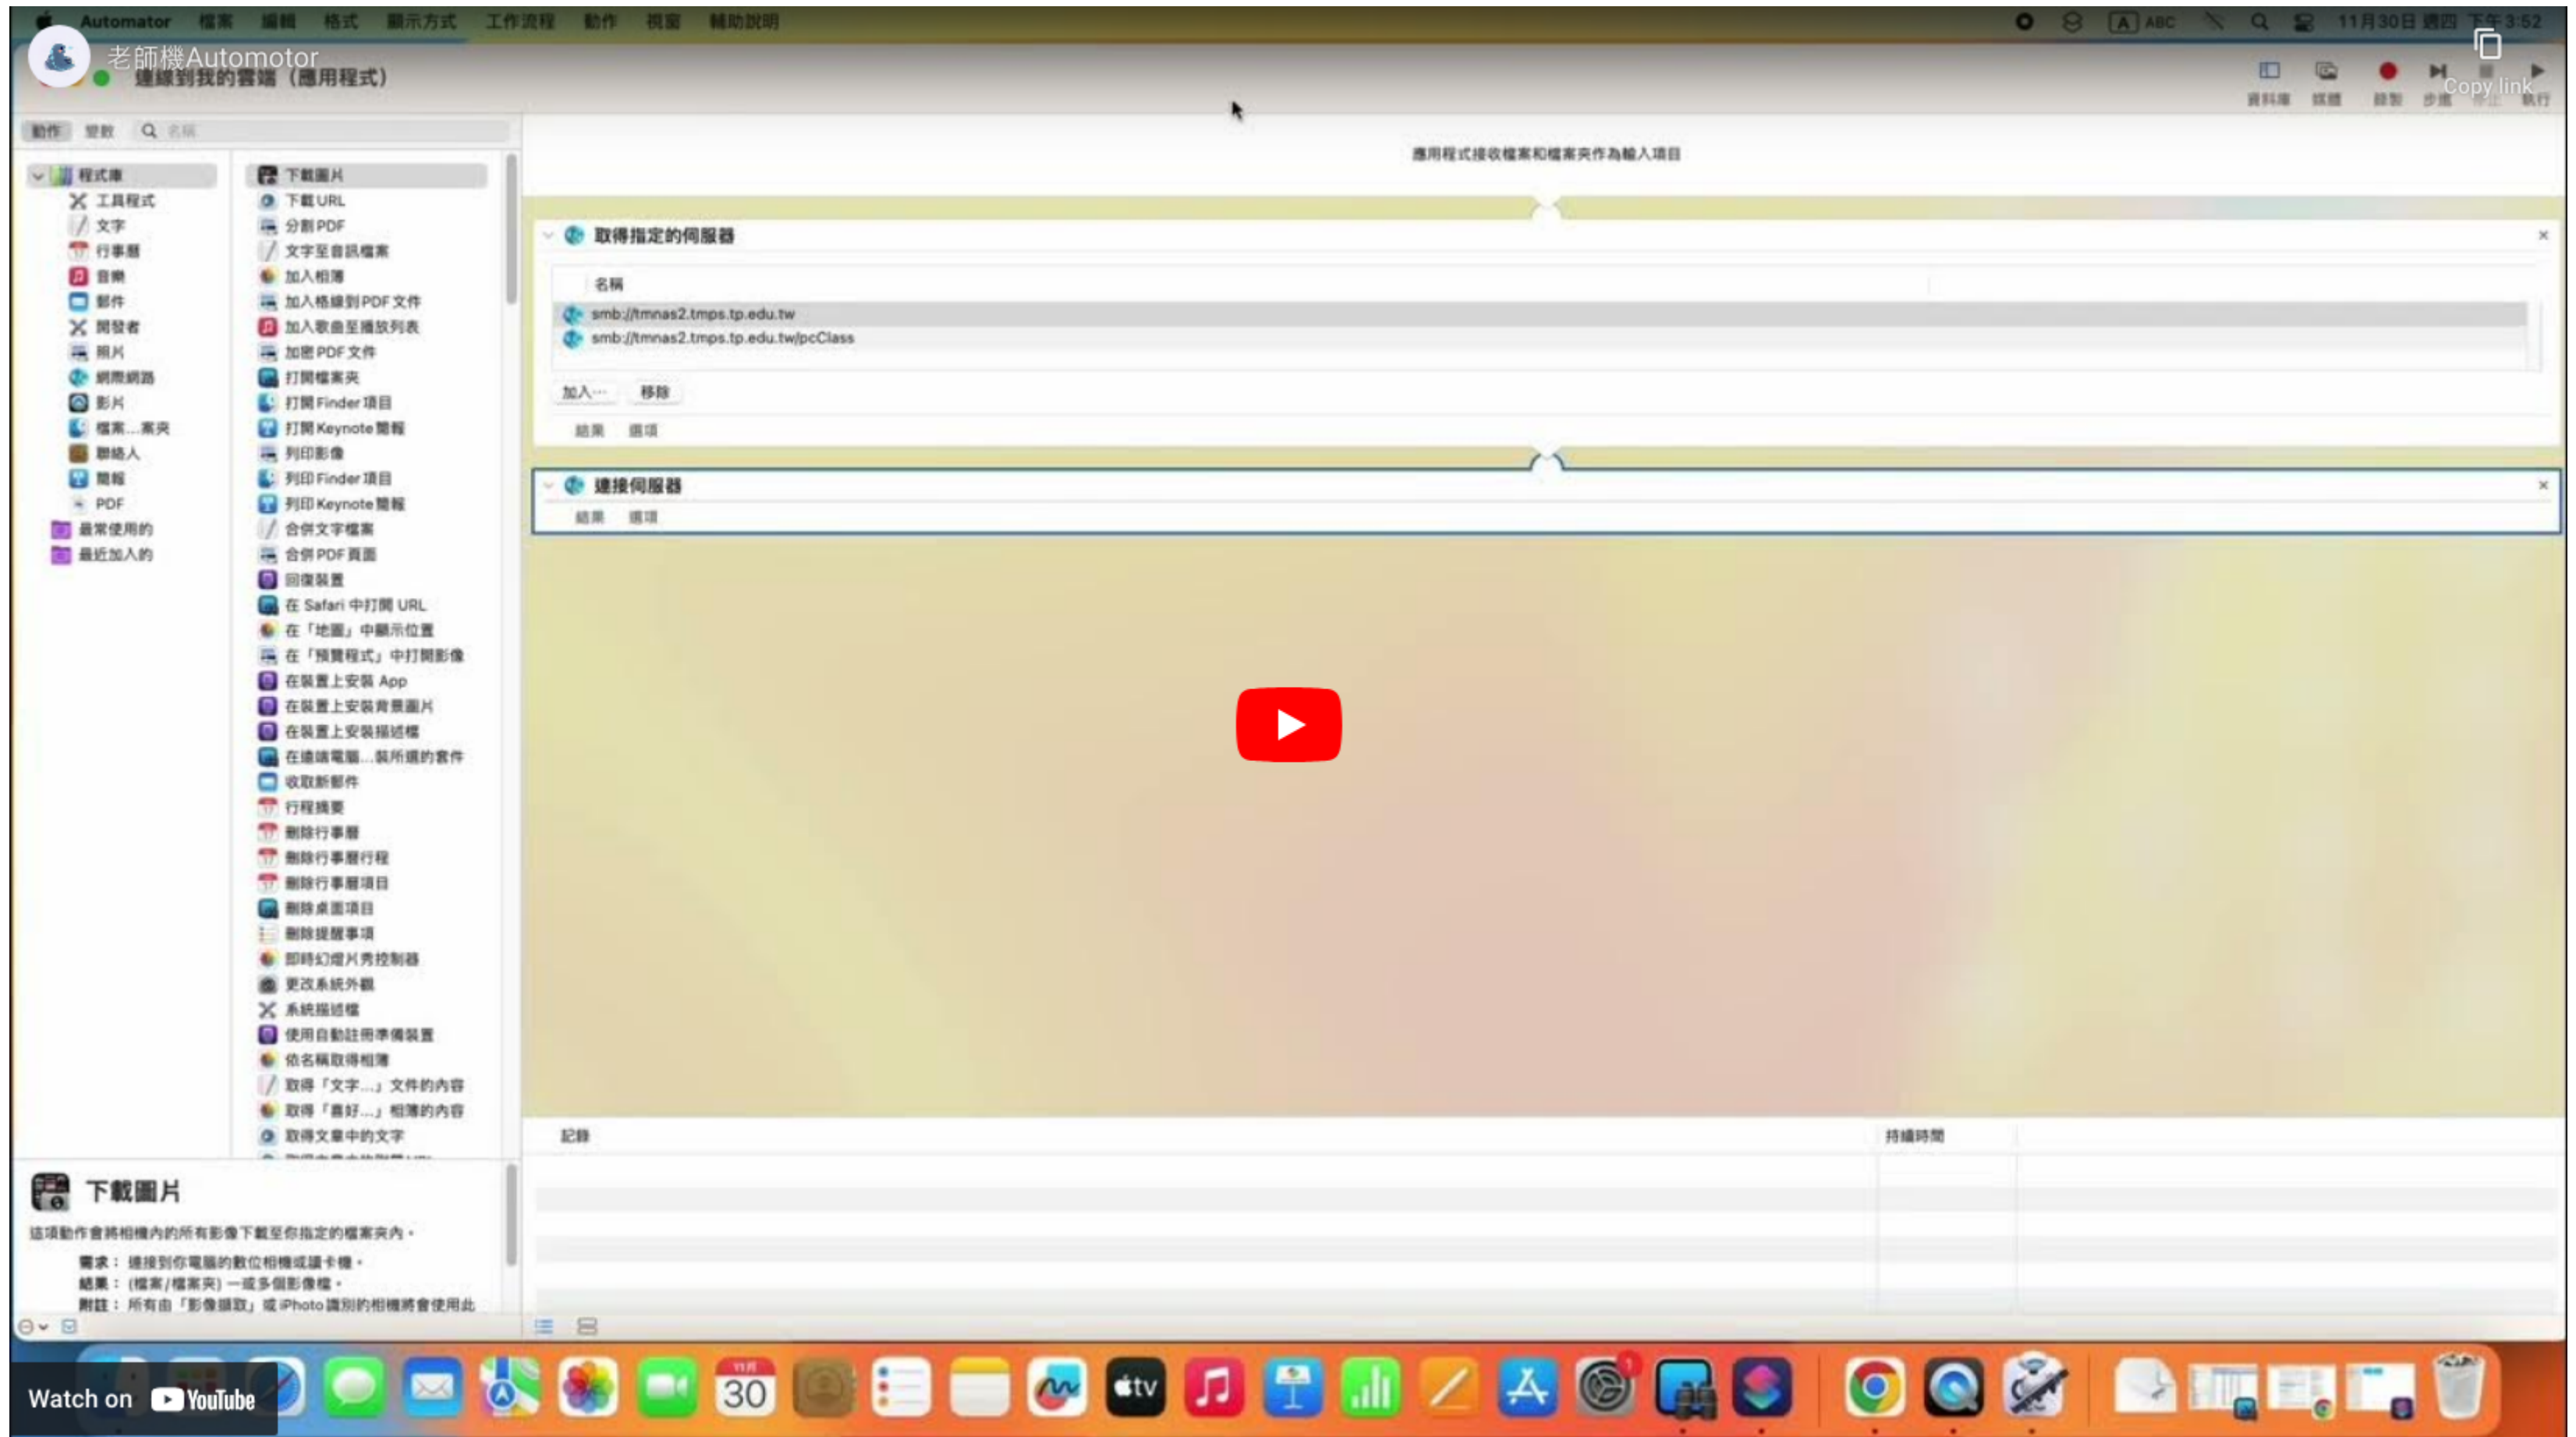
Automator 檔案 編輯 格式 顯示方式 工作流程 動作 視窗 輔助說明

11月30日 週四 下午3:52

老師機Automotor
連線到我的雲端（應用程式）

Copy link

資料庫 媒體 錄製 步進 停止 執行

動作 變數 名稱

程式庫
工具程式
文字
行事曆
音樂
郵件
開發者
照片
網際網路
影片
檔案...案夾
聯絡人
簡報
PDF
最常使用的
最近加入的

下載圖片
下載 URL
分割 PDF
文字至音訊檔案
加入相簿
加入格線到 PDF 文件
加入歌曲至播放列表
加密 PDF 文件
打開檔案夾
打開 Finder 項目
打開 Keynote 簡報
列印影像
列印 Finder 項目
列印 Keynote 簡報
合併文字檔案
合併 PDF 頁面
回復裝置
在 Safari 中打開 URL
在「地圖」中顯示位置
在「預覽程式」中打開影像
在裝置上安裝 App
在裝置上安裝背景圖片
在裝置上安裝描述檔
在遠端電腦...裝所選的套件
收取新郵件
行程摘要
刪除行事曆
刪除行事曆行程
刪除行事曆項目
刪除桌面項目
刪除提醒事項
即時幻燈片秀控制器
更改系統外觀
系統描述檔
使用自動註冊準備裝置
依名稱取得相簿
取得「文字...」文件的內容
取得「喜好...」相簿的內容
取得文章中的文字

應用程式接收檔案和檔案夾作為輸入項目

取得指定的伺服器
名稱
smb://tmnas2.tmps.tp.edu.tw
smb://tmnas2.tmps.tp.edu.tw/pcClass
加入⋯ 移除
結果 選項

連接伺服器
結果 選項

下載圖片
這項動作會將相機內的所有影像下載至你指定的檔案夾內。
需求： 連接到你電腦的數位相機或讀卡機。
結果： (檔案/檔案夾) 一或多個影像檔。
附註： 所有由「影像擷取」或 iPhoto 識別的相機將會使用此

記錄 持續時間

30

Watch on YouTube